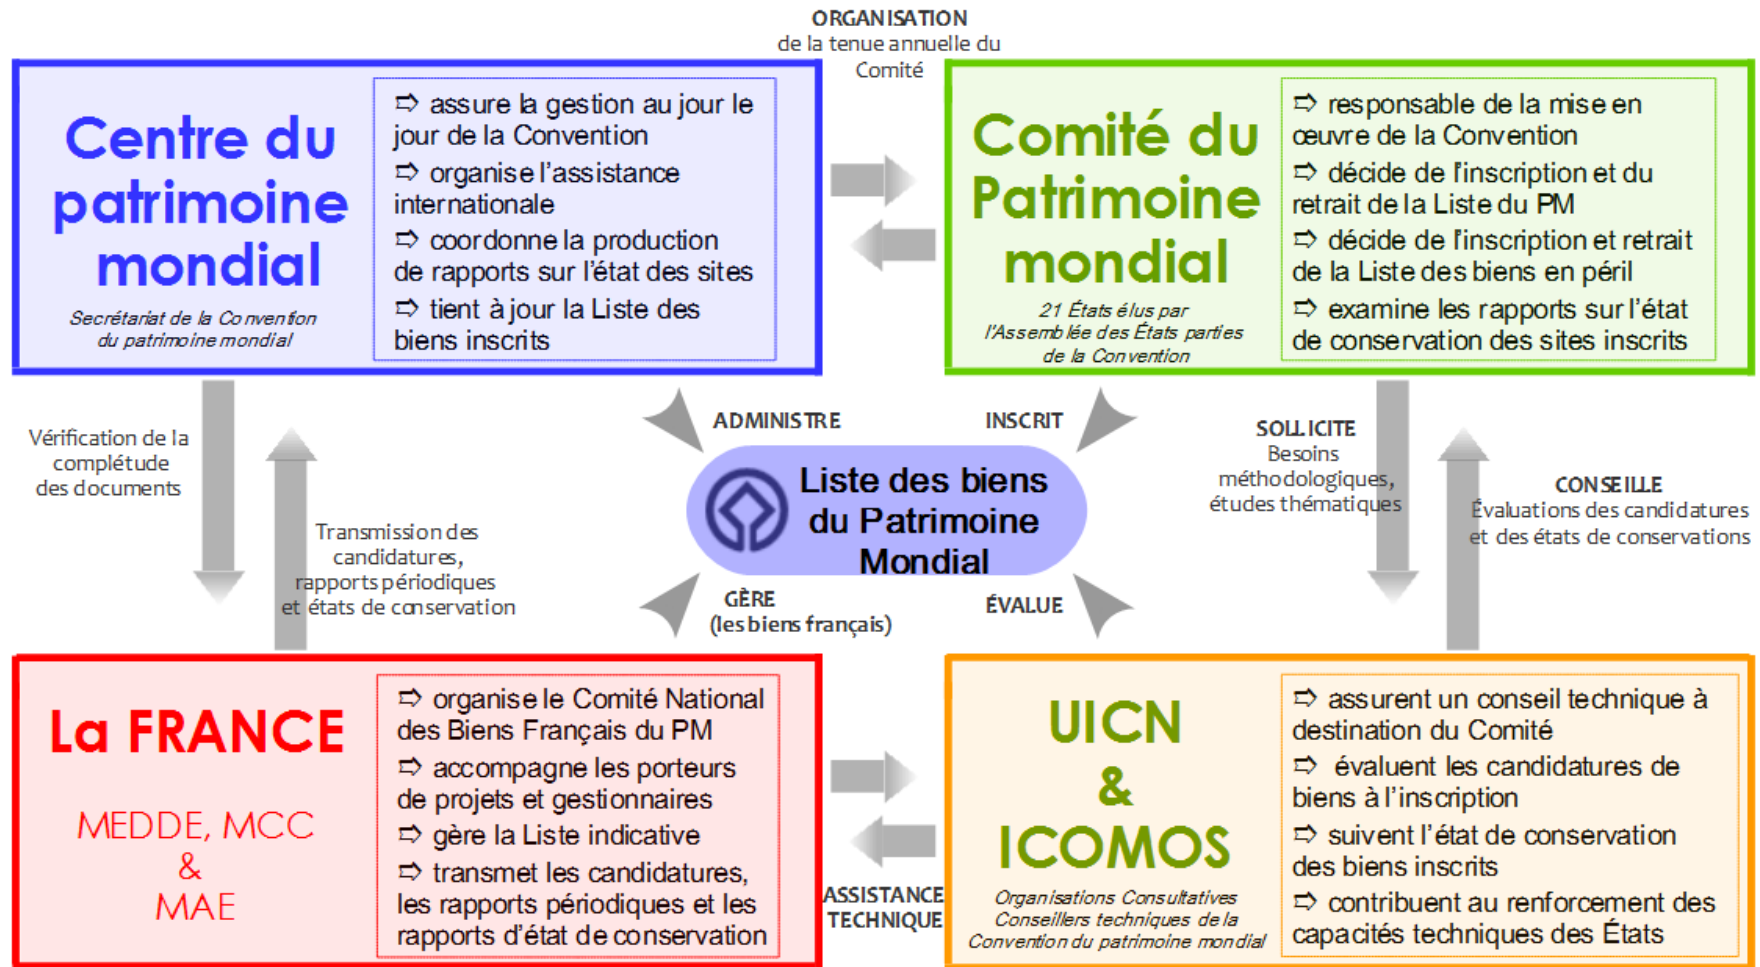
ORGANISATION
de la tenue annuelle du Comité

Centre du patrimoine mondial

Secrétariat de la Convention du patrimoine mondial

⇨ assure la gestion au jour le jour de la Convention
⇨ organise l'assistance internationale
⇨ coordonne la production de rapports sur l'état des sites
⇨ tient à jour la Liste des biens inscrits

Comité du Patrimoine mondial

21 États élus par l'Assemblée des États parties de la Convention

⇨ responsable de la mise en œuvre de la Convention
⇨ décide de l'inscription et du retrait de la Liste du PM
⇨ décide de l'inscription et retrait de la Liste des biens en péril
⇨ examine les rapports sur l'état de conservation des sites inscrits

Vérification de la complétude des documents

Transmission des candidatures, rapports périodiques et états de conservation

ADMINISTRE

INSCRIT

Liste des biens du Patrimoine Mondial

GÈRE (les biens français)

ÉVALUE

SOLLICITE
Besoins méthodologiques, études thématiques

CONSEILLE
Évaluations des candidatures et des états de conservations

La FRANCE

MEDDE, MCC & MAE

⇨ organise le Comité National des Biens Français du PM
⇨ accompagne les porteurs de projets et gestionnaires
⇨ gère la Liste indicative
⇨ transmet les candidatures, les rapports périodiques et les rapports d'état de conservation

ASSISTANCE TECHNIQUE

UICN & ICOMOS

Organisations Consultatives Conseillers techniques de la Convention du patrimoine mondial

⇨ assurent un conseil technique à destination du Comité
⇨ évaluent les candidatures de biens à l'inscription
⇨ suivent l'état de conservation des biens inscrits
⇨ contribuent au renforcement des capacités techniques des États